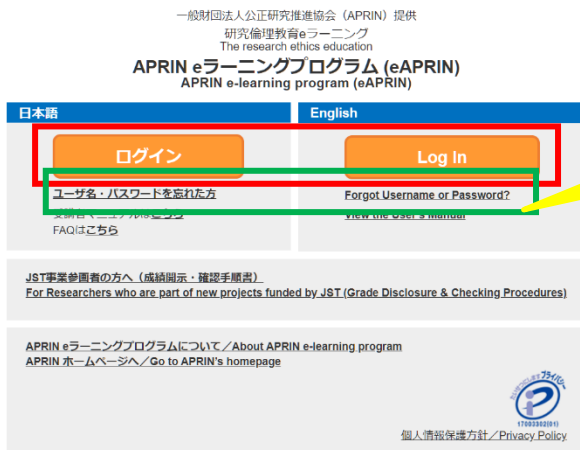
一般財団法人公正研究推進協会（APRIN）提供
研究倫理教育eラーニング
The research ethics education
APRIN eラーニングプログラム (eAPRIN)
APRIN e-learning program (eAPRIN)

日本語

ログイン

ユーザ名・パスワードを忘れた方
受講者マニュアルはこちら
FAQはこちら

English

Log In

Forgot Username or Password?
View the User's Manual

JST事業参画者の方へ（成績開示・確認手順書）
For Researchers who are part of new projects funded by JST (Grade Disclosure & Checking Procedures)

APRIN eラーニングプログラムについて／About APRIN e-learning program
APRIN ホームページへ／Go to APRIN's homepage

プライバシー
17003302(01)

個人情報保護方針／Privacy Policy